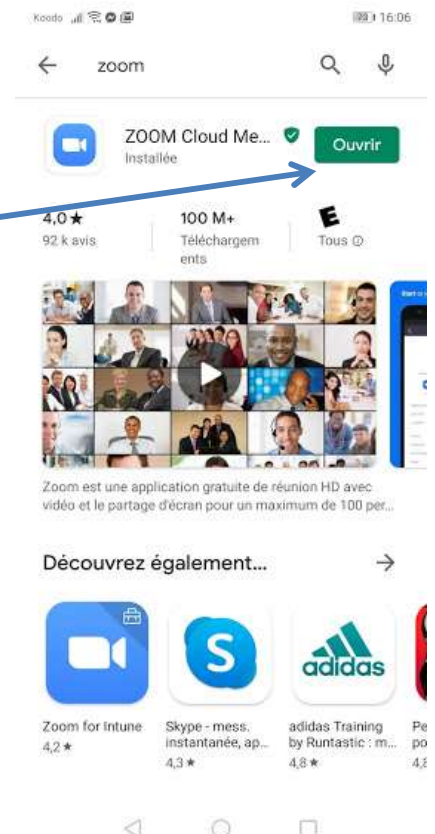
Koodo 16:06

zoom

ZOOM Cloud Me...
Installée
Ouvrir

4,0 ★
92 k avis

100 M+
Téléchargements

E
Tous ⓘ

Zoom est une application gratuite de réunion HD avec vidéo et le partage d'écran pour un maximum de 100 per...

Découvrez également...

Zoom for Intune
4,2 ★

Skype - mess. instantanée, ap...
4,3 ★

adidas
adidas Training by Runtastic : m...
4,8 ★

Pe
po
4,8